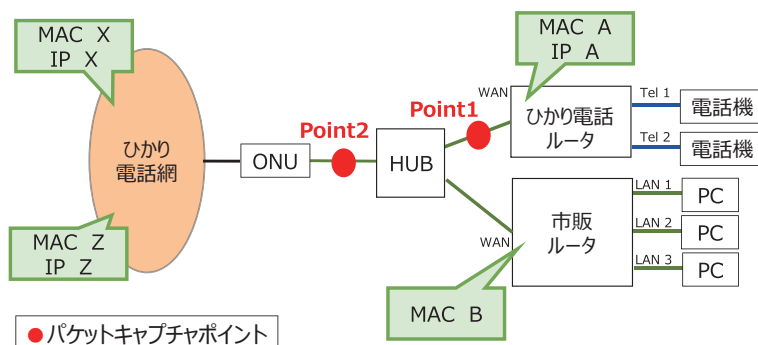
MAC X
IP X

MAC A
IP A

ひかり電話網

MAC Z
IP Z

ONU

Point2

HUB

Point1

WAN

ひかり電話ルータ

Tel 1

電話機

Tel 2

電話機

WAN

市販ルータ

LAN 1

PC

LAN 2

PC

LAN 3

PC

MAC B

● パケットキャプチャポイント